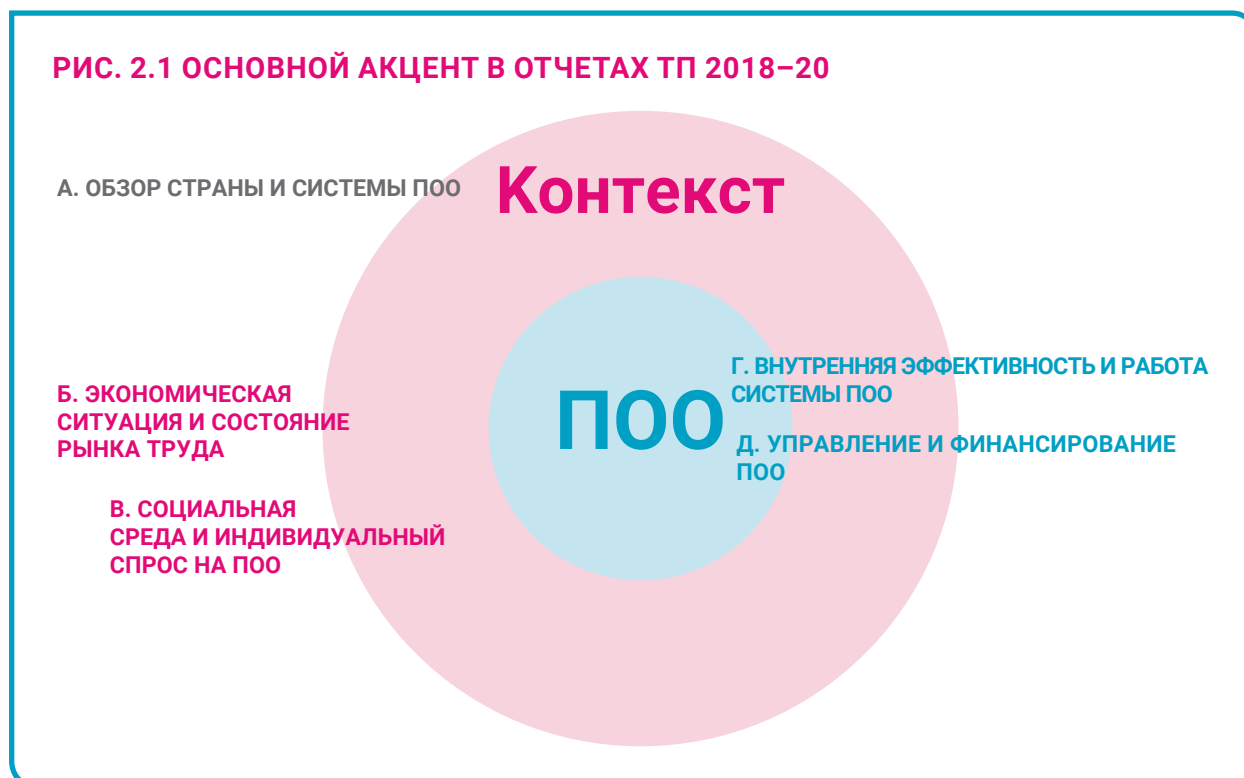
РИС. 2.1 ОСНОВНОЙ АКЦЕНТ В ОТЧЕТАХ ТП 2018–20

А. ОБЗОР СТРАНЫ И СИСТЕМЫ ПОО

Контекст

Б. ЭКОНОМИЧЕСКАЯ СИТУАЦИЯ И СОСТОЯНИЕ РЫНКА ТРУДА

ПОО

Г. ВНУТРЕННЯЯ ЭФФЕКТИВНОСТЬ И РАБОТА СИСТЕМЫ ПОО

Д. УПРАВЛЕНИЕ И ФИНАНСИРОВАНИЕ ПОО

В. СОЦИАЛЬНАЯ СРЕДА И ИНДИВИДУАЛЬНЫЙ СПРОС НА ПОО